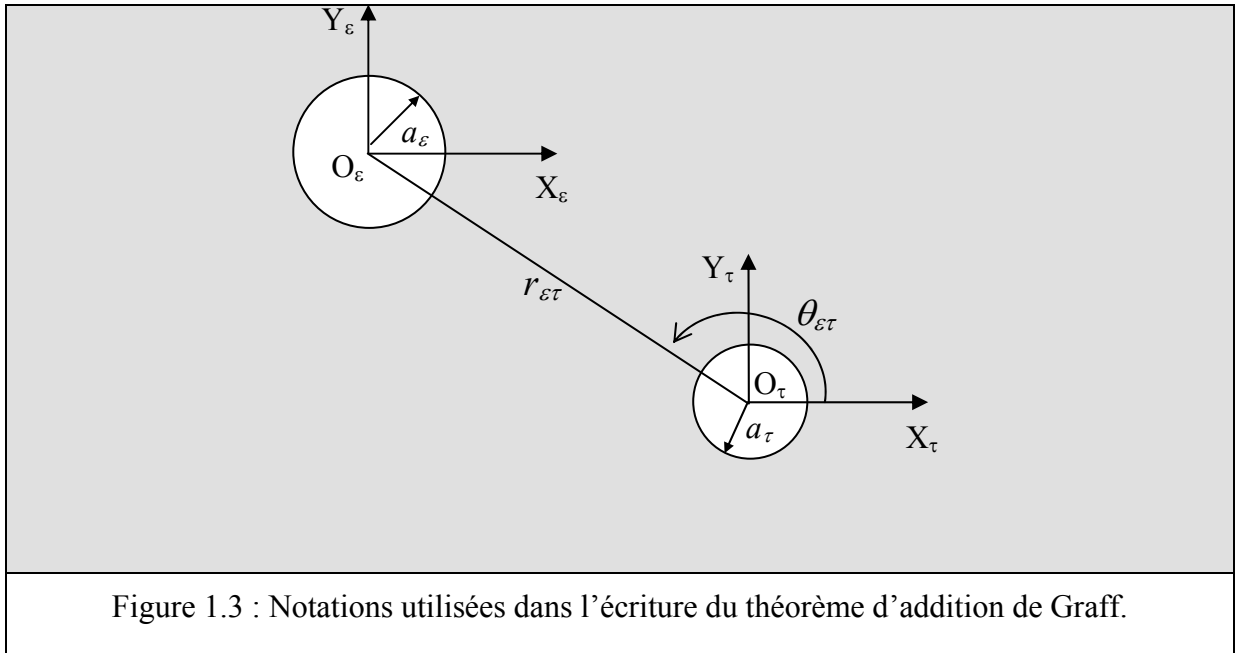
$Y_\varepsilon$

$a_\varepsilon$

$O_\varepsilon$

$X_\varepsilon$

$Y_\tau$

$r_{\varepsilon\tau}$

$\theta_{\varepsilon\tau}$

$O_\tau$

$a_\tau$

$X_\tau$

Figure 1.3 : Notations utilisées dans l’écriture du théorème d’addition de Graff.